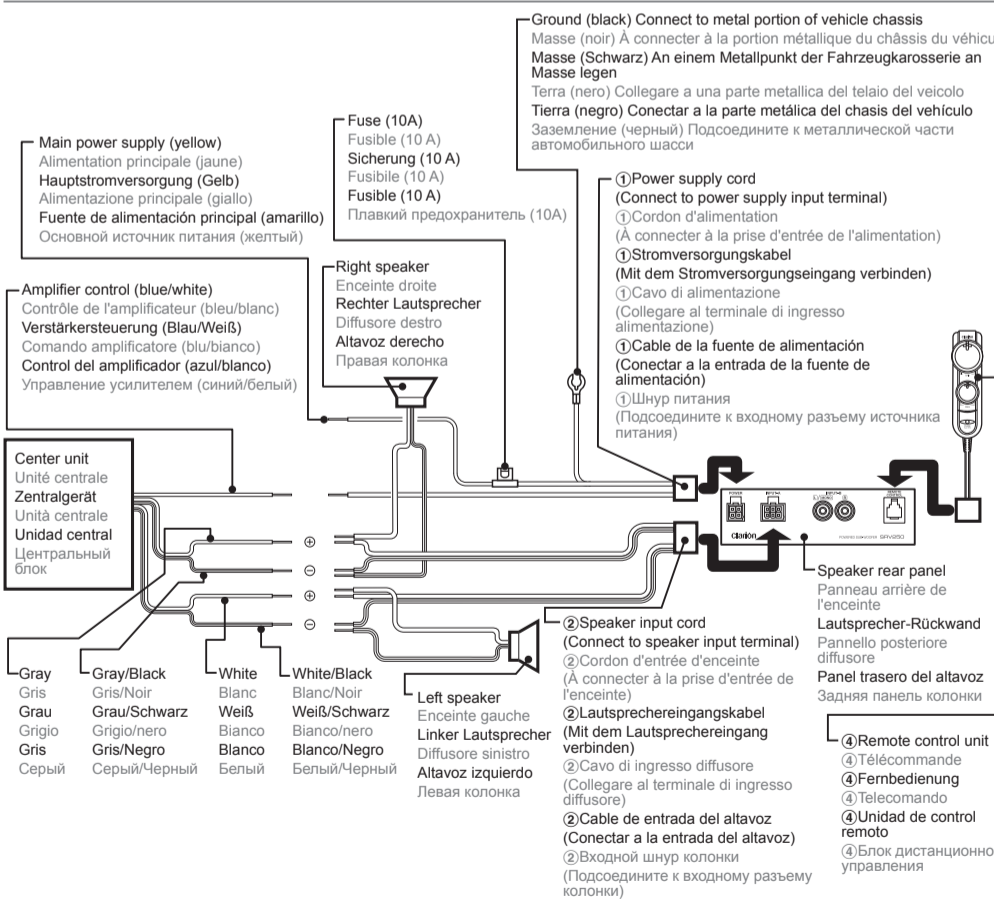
Ground (black) Connect to metal portion of vehicle chassis
Masse (noir) À connecter à la portion métallique du châssis du véhicu
Masse (Schwarz) An einem Metallpunkt der Fahrzeugkarosserie an Masse legen
Terra (nero) Collegare a una parte metallica del telaio del veicolo
Tierra (negro) Conectar a la parte metálica del chasis del vehículo
Заземление (черный) Подсоедините к металлической части автомобильного шасси

Fuse (10A)
Fusible (10 A)
Sicherung (10 A)
Fusibile (10 A)
Fusible (10 A)
Плавкий предохранитель (10A)

Main power supply (yellow)
Alimentation principale (jaune)
Hauptstromversorgung (Gelb)
Alimentazione principale (giallo)
Fuente de alimentación principal (amarillo)
Основной источник питания (желтый)

①Power supply cord
(Connect to power supply input terminal)
①Cordon d'alimentation
(À connecter à la prise d'entrée de l'alimentation)
①Stromversorgungskabel
(Mit dem Stromversorgungseingang verbinden)
①Cavo di alimentazione
(Collegare al terminale di ingresso alimentazione)
①Cable de la fuente de alimentación
(Conectar a la entrada de la fuente de alimentación)
①Шнур питания
(Подсоедините к входному разъему источника питания)

Right speaker
Enceinte droite
Rechter Lautsprecher
Diffusore destro
Altavoz derecho
Правая колонка

Amplifier control (blue/white)
Contrôle de l'amplificateur (bleu/blanc)
Verstärkersteuerung (Blau/Weiß)
Comando amplificatore (blu/bianco)
Control del amplificador (azul/blanco)
Управление усилителем (синий/белый)

Center unit
Unité centrale
Zentralgerät
Unità centrale
Unidad central
Центральный блок

⊕
⊖
⊕
⊖

Clarion

Speaker rear panel
Panneau arrière de l'enceinte
Lautsprecher-Rückwand
Pannello posteriore diffusore
Panel trasero del altavoz
Задняя панель колонки

Gray
Gris
Grau
Grigio
Gris
Серый

Gray/Black
Gris/Noir
Grau/Schwarz
Grigio/nero
Gris/Negro
Серый/Черный

White
Blanc
Weiß
Bianco
Blanco
Белый

White/Black
Blanc/Noir
Weiß/Schwarz
Bianco/nero
Blanco/Negro
Белый/Черный

Left speaker
Enceinte gauche
Linker Lautsprecher
Diffusore sinistro
Altavoz izquierdo
Левая колонка

②Speaker input cord
(Connect to speaker input terminal)
②Cordon d'entrée d'enceinte
(À connecter à la prise d'entrée de l'enceinte)
②Lautsprechereingangskabel
(Mit dem Lautsprechereingang verbinden)
②Cavo di ingresso diffusore
(Collegare al terminale di ingresso diffusore)
②Cable de entrada del altavoz
(Conectar a la entrada del altavoz)
②Входной шнур колонки
(Подсоедините к входному разъему колонки)

④Remote control unit
④Télécommande
④Fernbedienung
④Telecomando
④Unidad de control remoto
④Блок дистанционно управления